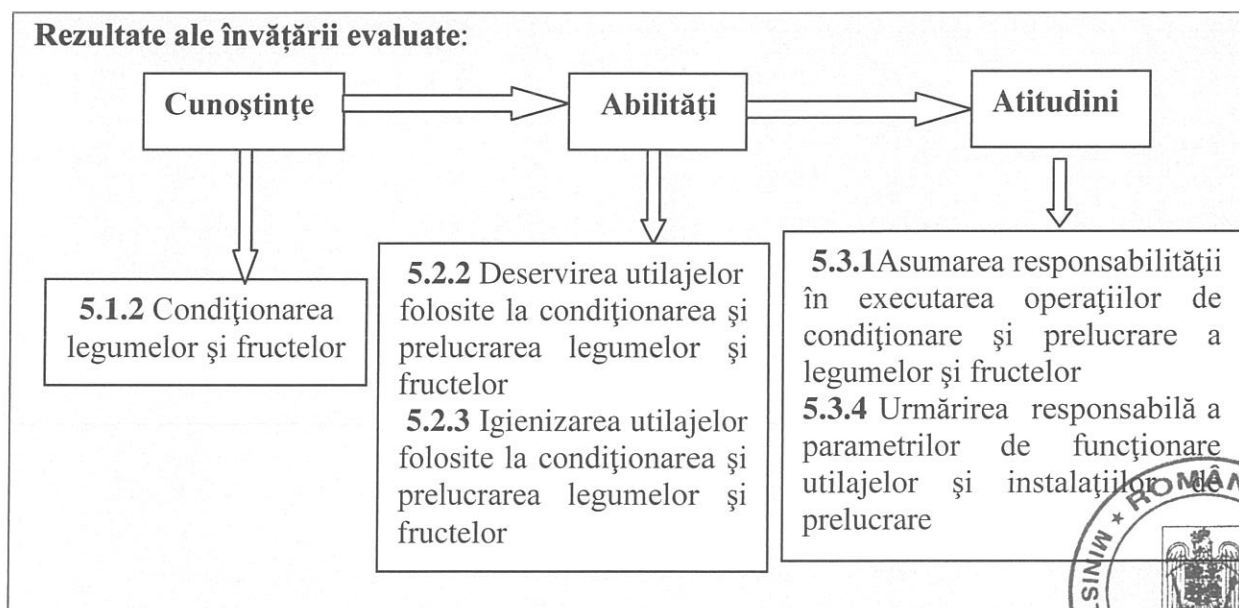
Rezultate ale învăţării evaluate:

Cunoştinţe

Abilităţi

Atitudini

5.1.2 Condiţionarea legumelor şi fructelor

5.2.2 Deservirea utilajelor folosite la condiţionarea şi prelucrarea legumelor şi fructelor
5.2.3 Igienizarea utilajelor folosite la condiţionarea şi prelucrarea legumelor şi fructelor

5.3.1Asumarea responsabilităţii în executarea operaţiilor de condiţionare şi prelucrare a legumelor şi fructelor
5.3.4 Urmărirea responsabilă a parametrilor de funcţionare utilajelor şi instalaţiilor de prelucrare

ROMÂN
MINIS